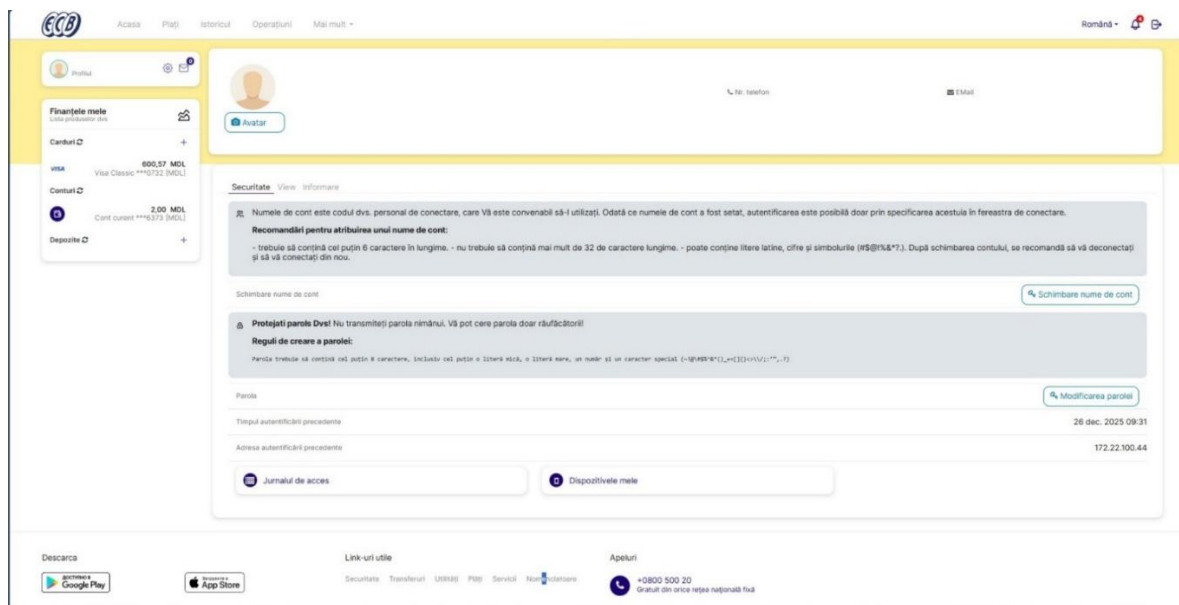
ECB

Acasa Plăți Istoricul Operațiuni Mai mult

Română

Profilul

Finanțele mele
Lista produselor dvs

Carduri
VISA 600,57 MDL
Visa Classic ***0732 [MDL]

Conturi
2,00 MDL
Cont curent ***6373 [MDL]

Depozite

Avatar

Nr. telefon

EMail

Securitate View Informare

Numele de cont este codul dvs. personal de conectare, care Vă este convenabil să-l utilizați. Odată ce numele de cont a fost setat, autentificarea este posibilă doar prin specificarea acestuia în fereastra de conectare.

Recomandări pentru atribuirea unui nume de cont:

- trebuie să conțină cel puțin 6 caractere în lungime. - nu trebuie să conțină mai mult de 32 de caractere lungime. - poate conține litere latine, cifre și simbolurile (#$@!%&*?.). După schimbarea contului, se recomandă să vă deconectați și să vă conectați din nou.

Schimbare nume de cont

Schimbare nume de cont

Protejati parola Dvs! Nu transmiteți parola nimănui. Vă pot cere parola doar răufăcătorii!

Reguli de creare a parolei:

Parola trebuie să conțină cel puțin 8 caractere, inclusiv cel puțin o literă mică, o literă mare, un număr și un caracter special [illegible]

Parola

Modificarea parolei

Timpul autentificării precedente

26 dec. 2025 09:31

Adresa autentificării precedente

172.22.100.44

Jurnalul de acces

Dispozitivele mele

Descarca

Google Play

App Store

Link-uri utile

Securitate Transferuri Utilități Plăți Servicii Nom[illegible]ctetoare

Apeluri

+0800 500 20
Gratuit din orice rețea națională fixă